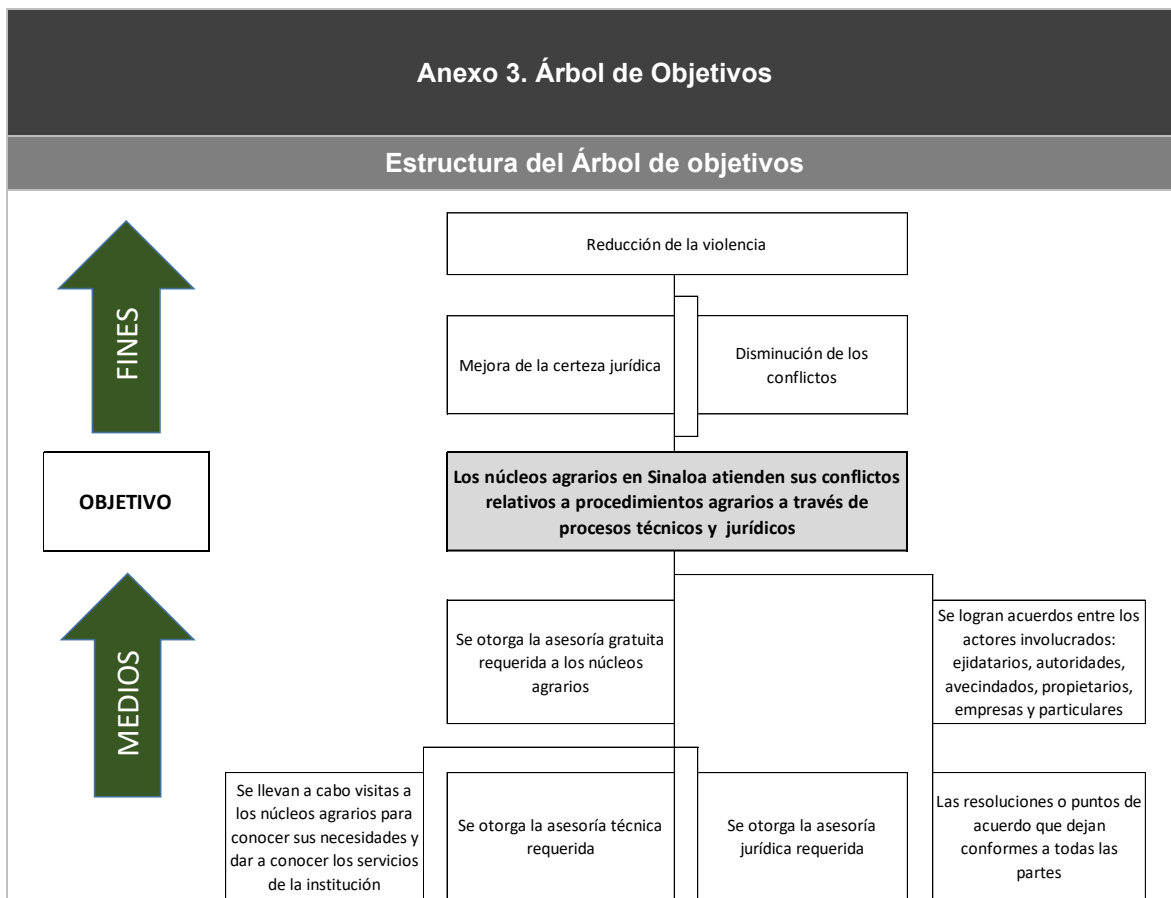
Anexo 3. Árbol de Objetivos

Estructura del Árbol de objetivos

FINES

Reducción de la violencia

Mejora de la certeza jurídica

Disminución de los conflictos

OBJETIVO

Los núcleos agrarios en Sinaloa atienden sus conflictos relativos a procedimientos agrarios a través de procesos técnicos y jurídicos

MEDIOS

Se otorga la asesoría gratuita requerida a los núcleos agrarios

Se logran acuerdos entre los actores involucrados: ejidatarios, autoridades, avecindados, propietarios, empresas y particulares

Se llevan a cabo visitas a los núcleos agrarios para conocer sus necesidades y dar a conocer los servicios de la institución

Se otorga la asesoría técnica requerida

Se otorga la asesoría jurídica requerida

Las resoluciones o puntos de acuerdo que dejan conformes a todas las partes